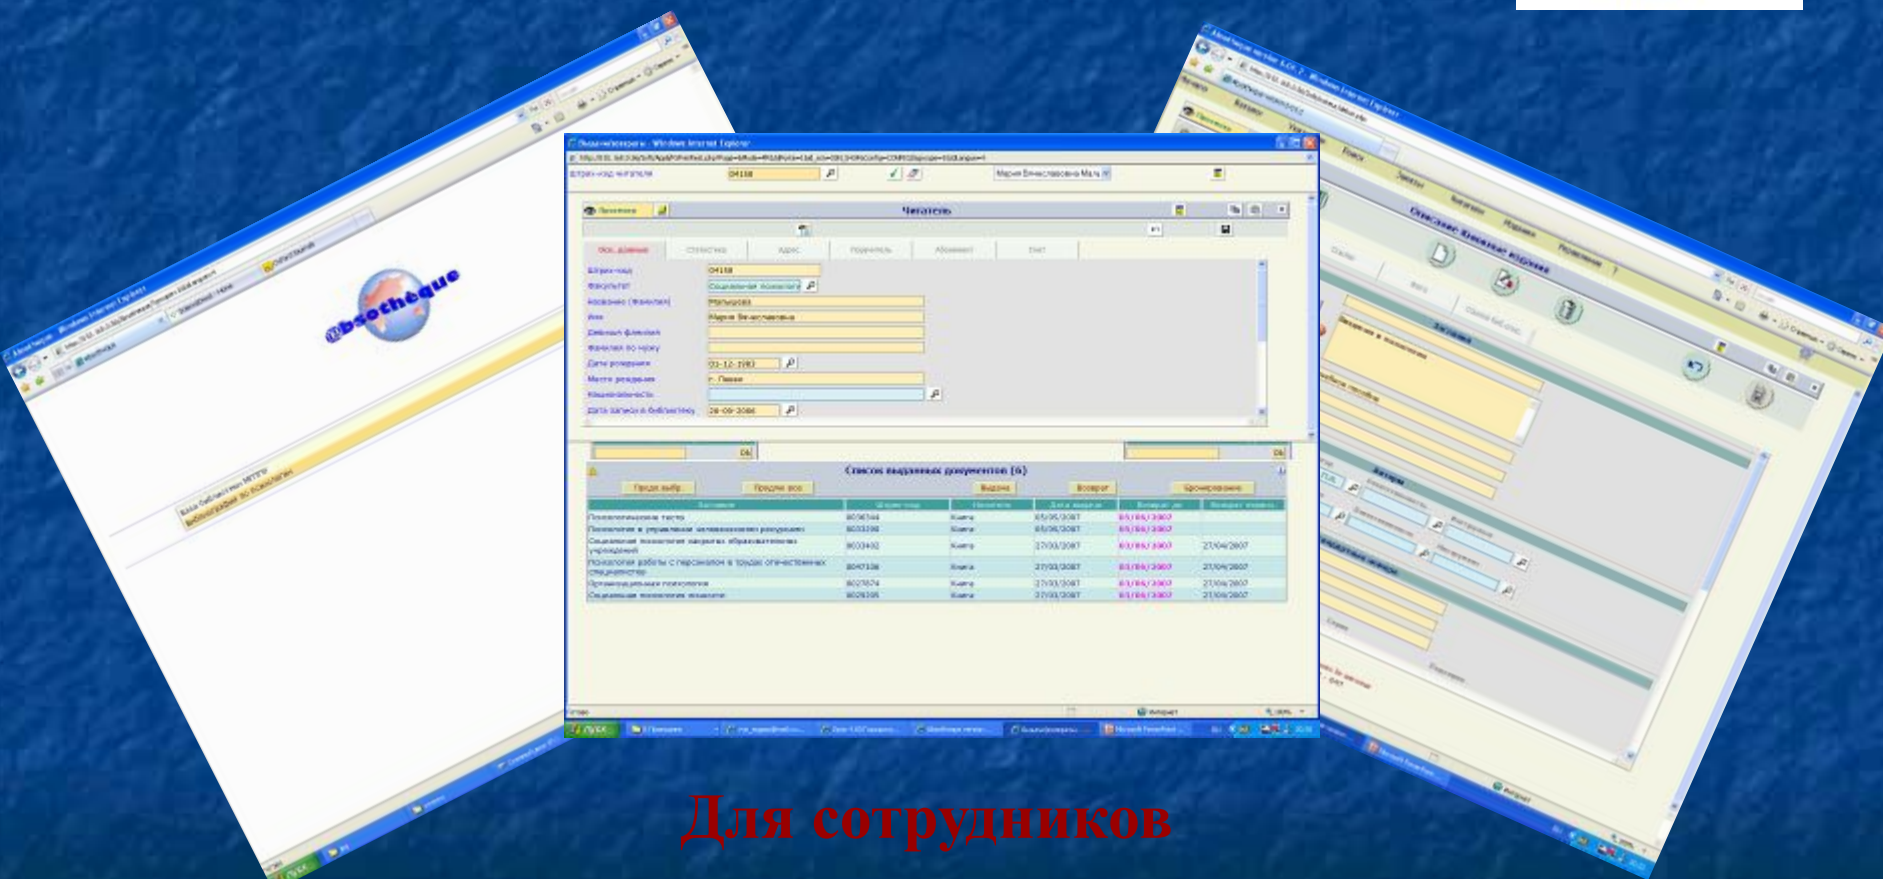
@bsotheque

Читатель

Осн. данные

Штрих-код
Факультет
Фамилия
Имя
Отчество
Дата рождения
Место рождения

Список выданных документов (6)

Продл. выбр.
Продлить все
Выдача
Возврат
Бронирование

| Заглавие | Штрих-код | Носитель | Дата выдачи | Вернуть до | Возврат |
|---|---|---|---|---|---|
| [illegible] | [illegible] | Книга | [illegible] | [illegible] | |
| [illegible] | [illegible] | Книга | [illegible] | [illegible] | |
| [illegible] | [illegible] | Книга | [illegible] | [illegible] | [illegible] |
| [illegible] | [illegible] | Книга | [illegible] | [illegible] | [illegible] |
| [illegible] | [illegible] | Книга | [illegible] | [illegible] | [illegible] |
| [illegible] | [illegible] | Книга | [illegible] | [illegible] | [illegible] |

Для сотрудников